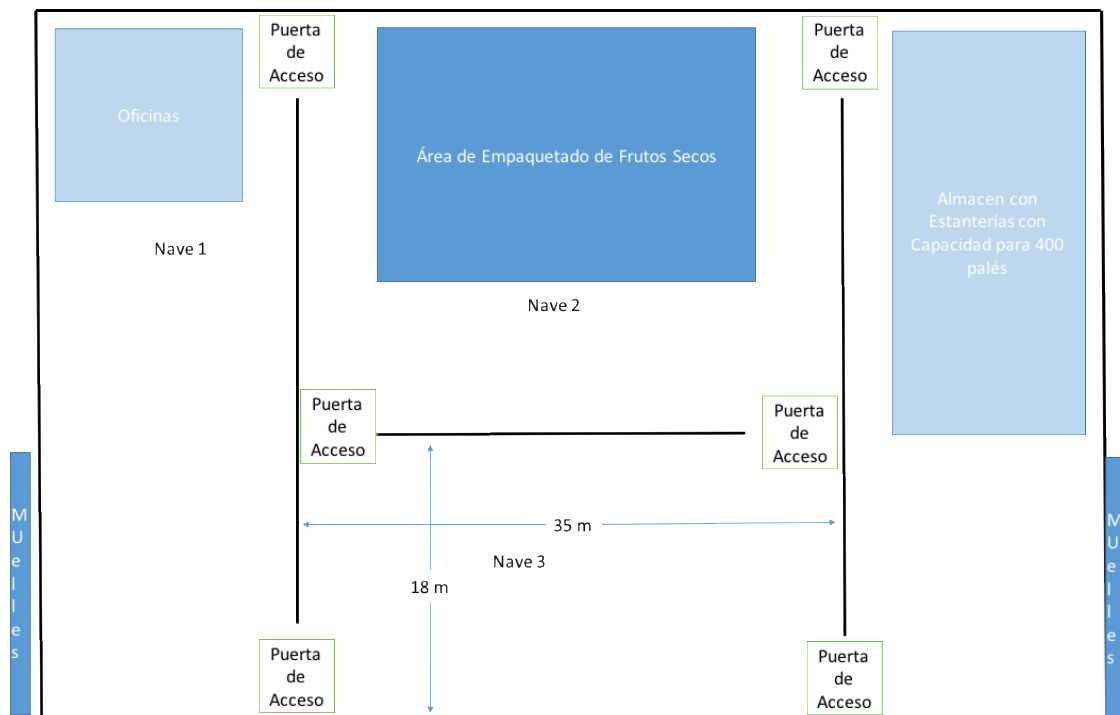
Puerta de Acceso

Oficinas

Área de Empaquetado de Frutos Secos

Puerta de Acceso

Almacen con Estanterías con Capacidad para 400 palés

Nave 1

Nave 2

Puerta de Acceso

Puerta de Acceso

M U e l l e s

35 m

Nave 3

18 m

M U e l l e s

Puerta de Acceso

Puerta de Acceso